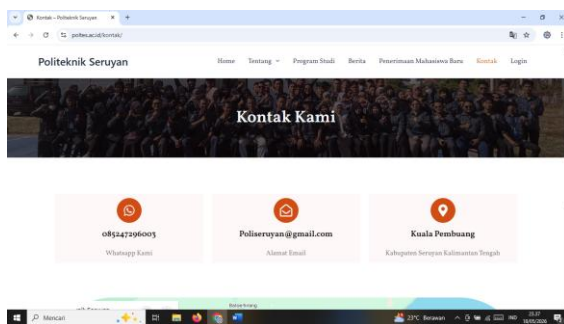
Kontak – Politeknik Seruyan
×
+
polteseruyan.ac.id/kontak/

Politeknik Seruyan

Home Tentang Program Studi Berita Penerimaan Mahasiswa Baru Kontak Login

Kontak Kami

085247296005
Whatsapp Kami

Poliseruyan@gmail.com
Alamat Email

Kuala Pembuang
Kabupaten Seruyan Kalimantan Tengah

Mencari
23°C Berawan
IND
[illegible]